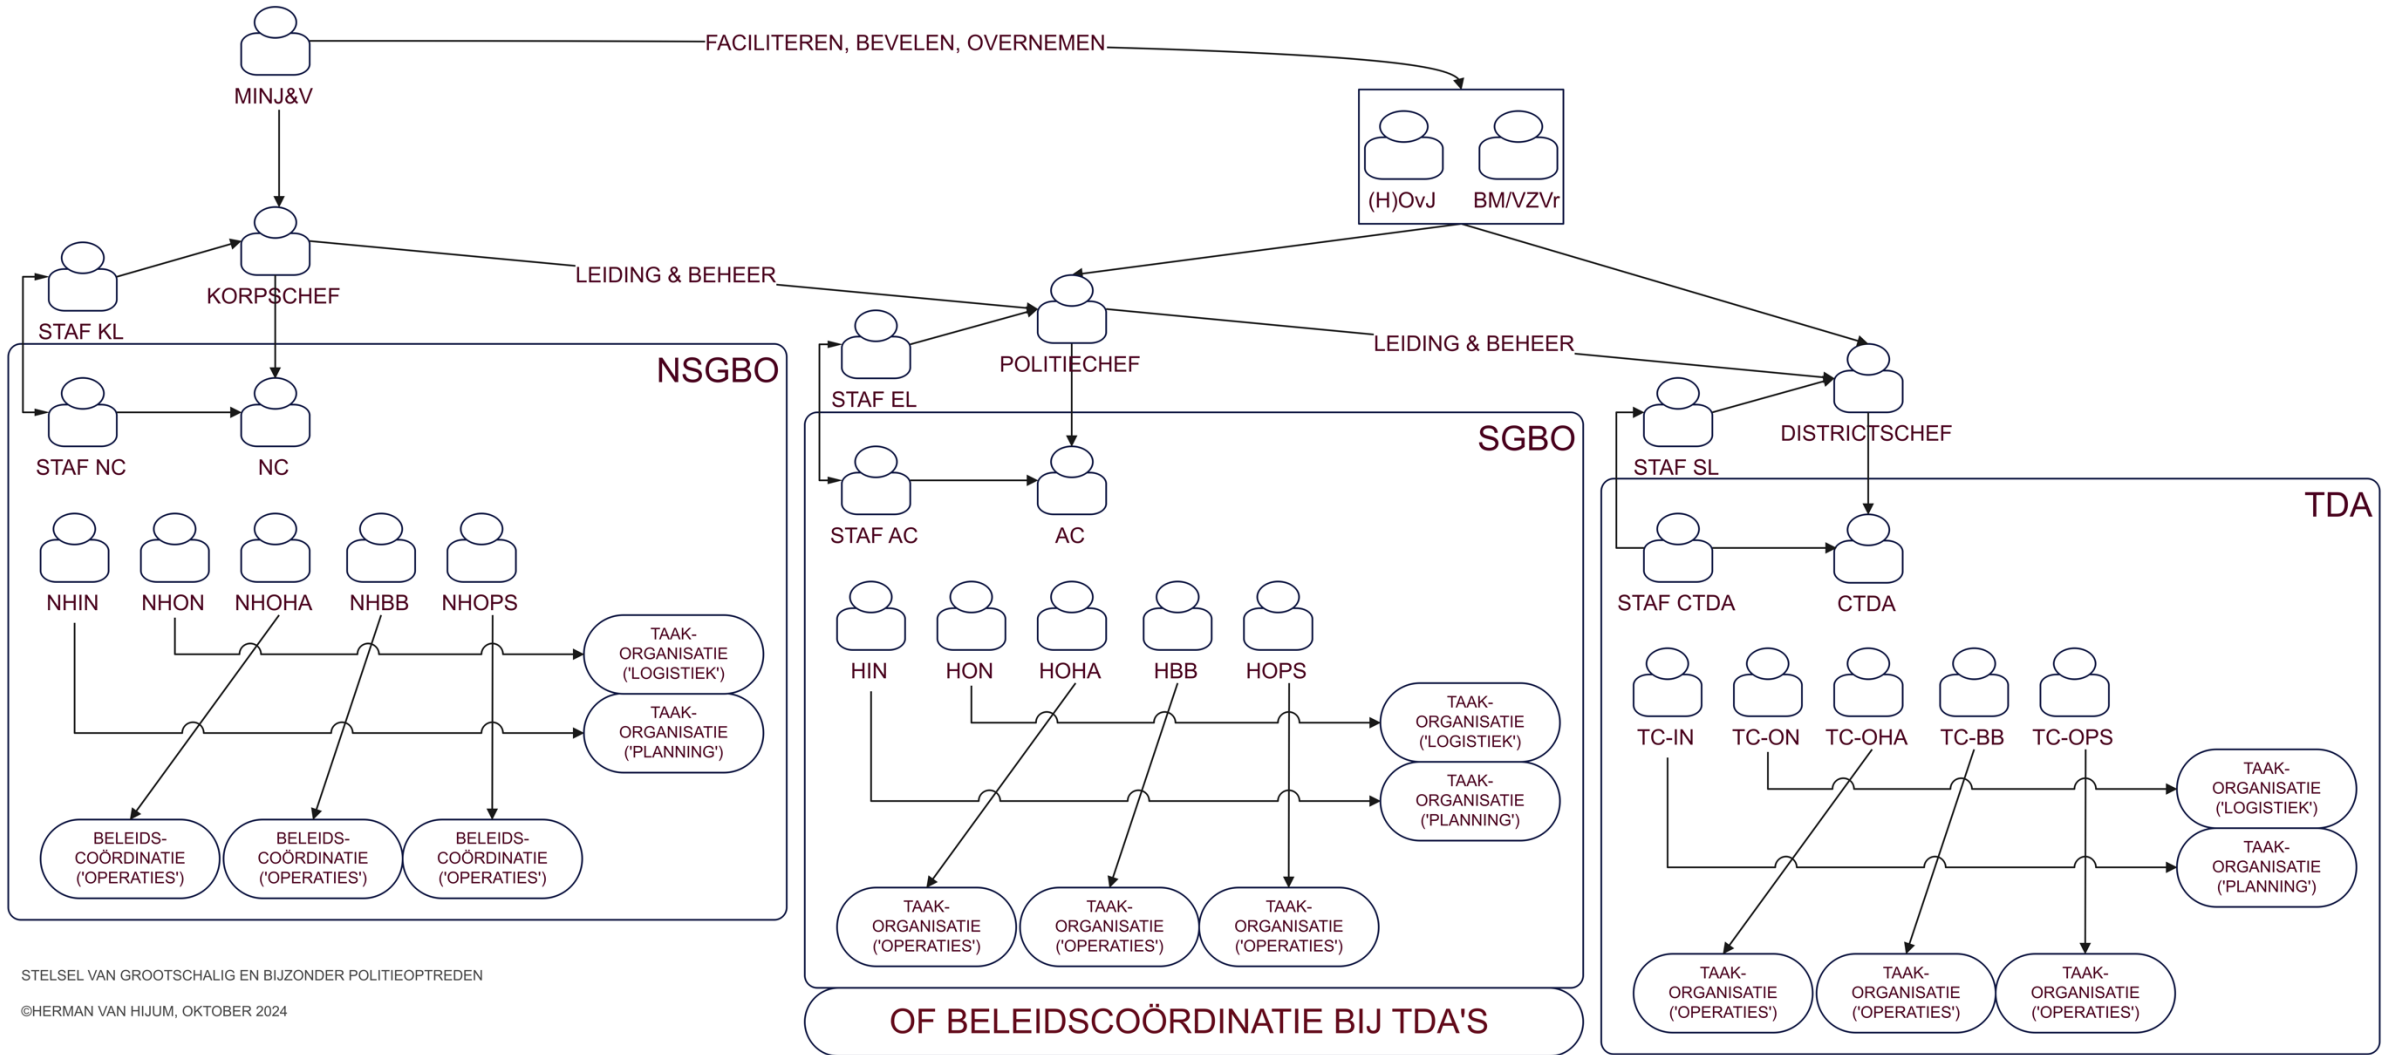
MINJ&V

FACILITEREN, BEVELEN, OVERNEMEN

(H)OvJ

BM/VZVr

STAF KL

KORPSCHEF

LEIDING & BEHEER

POLITIECHEF

LEIDING & BEHEER

DISTRICTSCHEF

NSGBO

STAF NC

NC

NHIN

NHON

NHOHA

NHBB

NHOPS

TAAK-ORGANISATIE ('LOGISTIEK')

TAAK-ORGANISATIE ('PLANNING')

BELEIDS-COÖRDINATIE ('OPERATIES')

BELEIDS-COÖRDINATIE ('OPERATIES')

BELEIDS-COÖRDINATIE ('OPERATIES')

STAF EL

SGBO

STAF AC

AC

HIN

HON

HOHA

HBB

HOPS

TAAK-ORGANISATIE ('LOGISTIEK')

TAAK-ORGANISATIE ('PLANNING')

TAAK-ORGANISATIE ('OPERATIES')

TAAK-ORGANISATIE ('OPERATIES')

TAAK-ORGANISATIE ('OPERATIES')

OF BELEIDSCOÖRDINATIE BIJ TDA'S

STAF SL

TDA

STAF CTDA

CTDA

TC-IN

TC-ON

TC-OHA

TC-BB

TC-OPS

TAAK-ORGANISATIE ('LOGISTIEK')

TAAK-ORGANISATIE ('PLANNING')

TAAK-ORGANISATIE ('OPERATIES')

TAAK-ORGANISATIE ('OPERATIES')

TAAK-ORGANISATIE ('OPERATIES')

STELSEL VAN GROOTSCHALIG EN BIJZONDER POLITIEOPTREDEN

©HERMAN VAN HIJUM, OKTOBER 2024